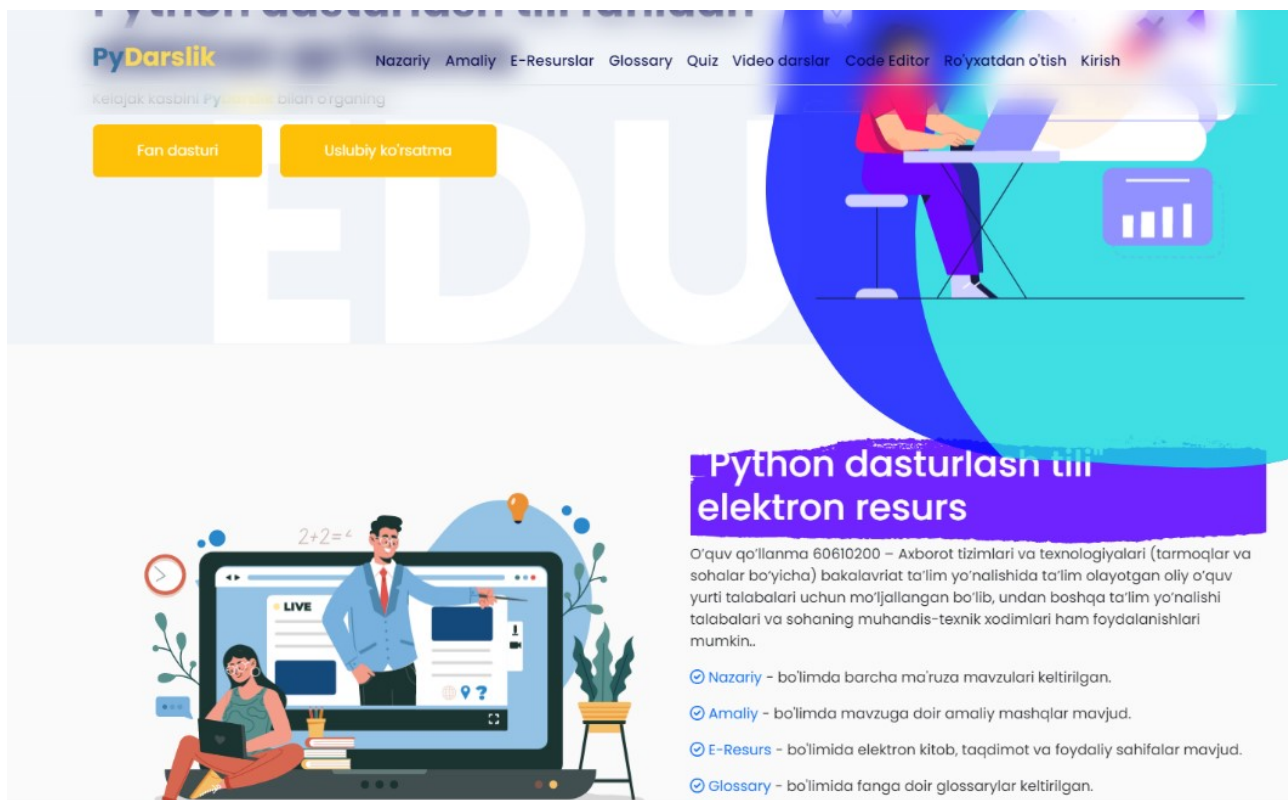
Python dasturlash tili fanidan

PyDarslik

Nazariy Amaliy E-Resurslar Glossary Quiz Video darslar Code Editor Ro'yxatdan o'tish Kirish

Kelajak kasbini Py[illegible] bilan o'rganing

Fan dasturi

Uslubiy ko'rsatma

EDU

2+2=4

LIVE

Python dasturlash tili elektron resurs

O'quv qo'llanma 60610200 – Axborot tizimlari va texnologiyalari (tarmoqlar va sohalar bo'yicha) bakalavriat ta'lim yo'nalishida ta'lim olayotgan oliy o'quv yurti talabalari uchun mo'ljallangan bo'lib, undan boshqa ta'lim yo'nalishi talabalari va sohaning muhandis-texnik xodimlari ham foydalanishlari mumkin..

Nazariy - bo'limda barcha ma'ruza mavzulari keltirilgan.

Amaliy - bo'limda mavzuga doir amaliy mashqlar mavjud.

E-Resurs - bo'limida elektron kitob, taqdimot va foydaliy sahifalar mavjud.

Glossary - bo'limida fanga doir glossarylar keltirilgan.